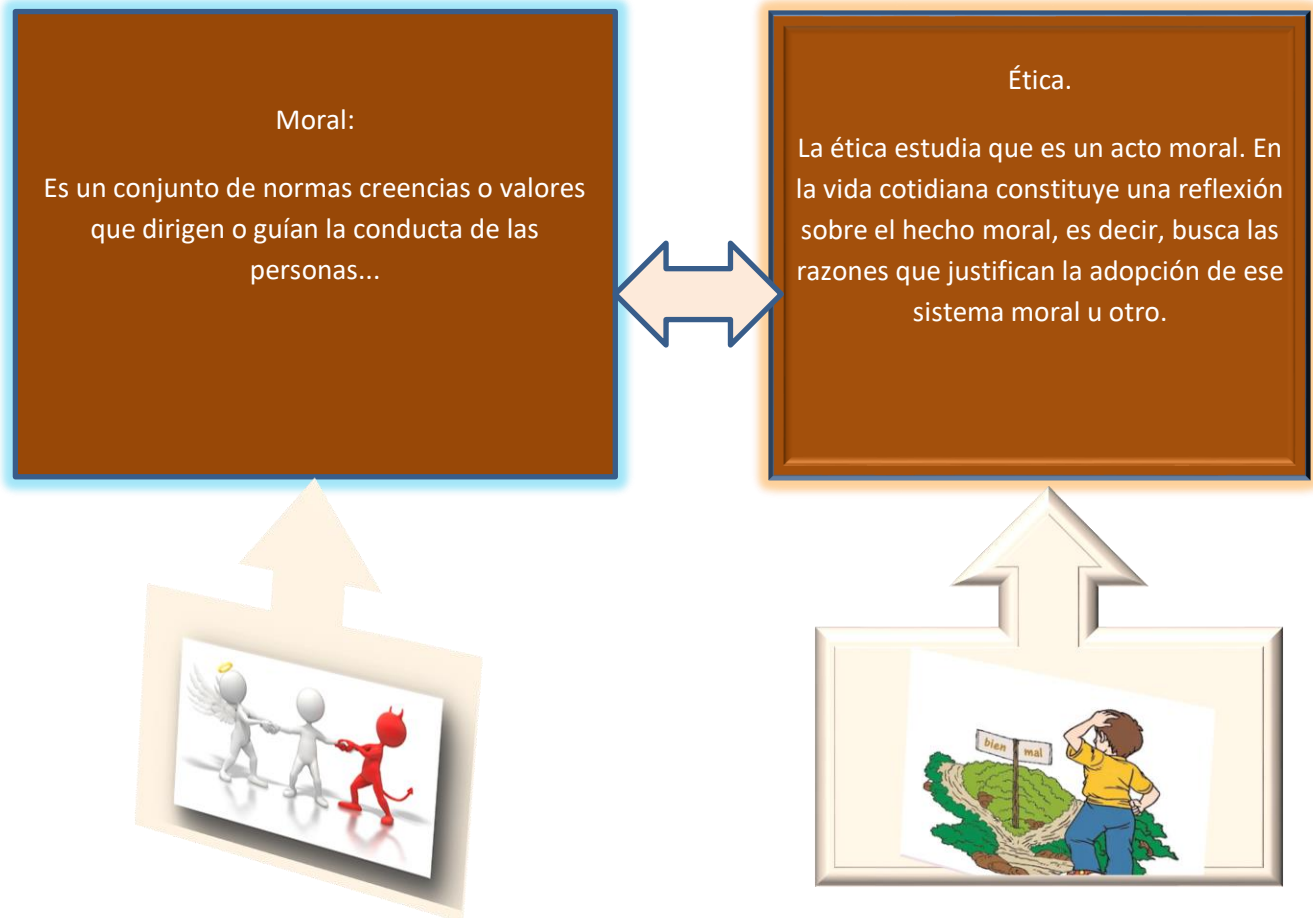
Moral:

Es un conjunto de normas creencias o valores que dirigen o guían la conducta de las personas...

Ética.

La ética estudia que es un acto moral. En la vida cotidiana constituye una reflexión sobre el hecho moral, es decir, busca las razones que justifican la adopción de ese sistema moral u otro.

bien

mal